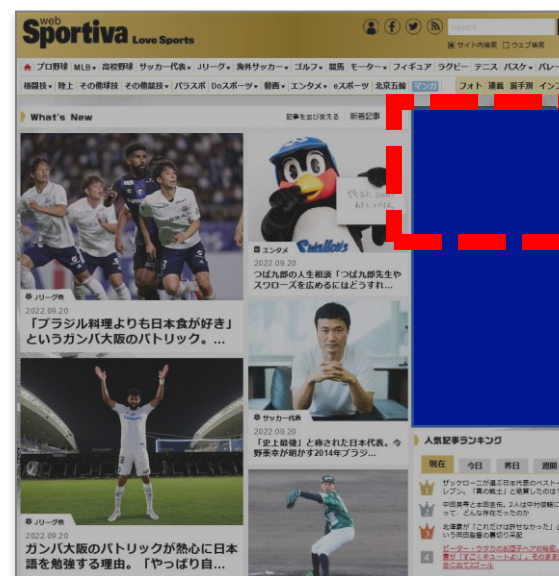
web Sportiva Love Sports

Search

サイト内検索 ウェブ検索

プロ野球 MLB 高校野球 サッカー代表 Jリーグ 海外サッカー ゴルフ 競馬 モーター フィギュア ラグビー テニス バスケ バレー

格闘技 陸上 その他球技 その他競技 パラスポ Doスポーツ 動画 エンタメ eスポーツ 北京五輪 マンガ フォト 連載 選手別 イン

What's New

記事を並び変える 新着記事

Jリーグ他

2022.09.20

「ブラジル料理よりも日本食が好き」というガンバ大阪のパトリック。...

エンタメ

2022.09.20

つば九郎の人生相談「つば九郎先生やスワローズを広めるにはどうすれ...

Swallows

サッカー代表

2022.09.20

「史上最強」と称された日本代表。今野泰幸が明かす2014年ブラジ...

Jリーグ他

2022.09.20

ガンバ大阪のパトリックが熱心に日本語を勉強する理由。「やっぱり自...

人気記事ランキング

現在 今日 昨日 週間

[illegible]